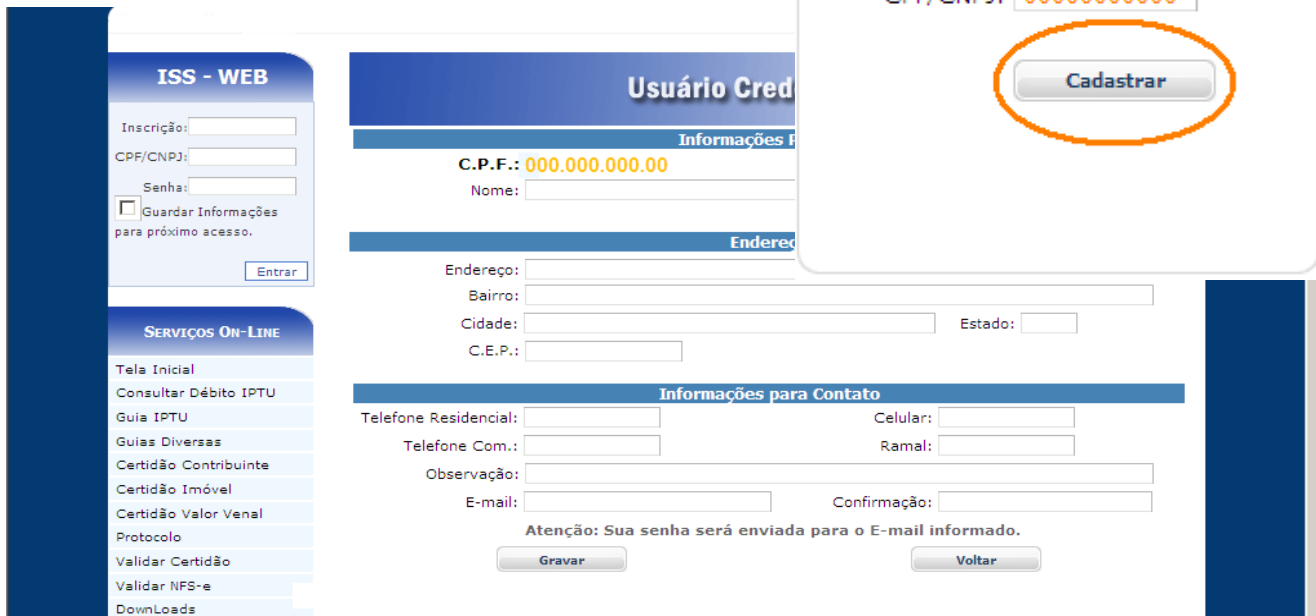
CPF/CNPJ: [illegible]

Cadastrar

ISS - WEB

Inscrição:

CPF/CNPJ:

Senha:

Guardar Informações para próximo acesso.

Entrar

SERVIÇOS ON-LINE

Tela Inicial
Consultar Débito IPTU
Guia IPTU
Guias Diversas
Certidão Contribuinte
Certidão Imóvel
Certidão Valor Venal
Protocolo
Validar Certidão
Validar NFS-e
DownLoads

Usuário Cred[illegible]

Informações P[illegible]

C.P.F.: 000.000.000.00

Nome:

Endereç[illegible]

Endereço:

Bairro:

Cidade:

Estado:

C.E.P.:

Informações para Contato

Telefone Residencial:

Celular:

Telefone Com.:

Ramal:

Observação:

E-mail:

Confirmação:

Atenção: Sua senha será enviada para o E-mail informado.

Gravar

Voltar